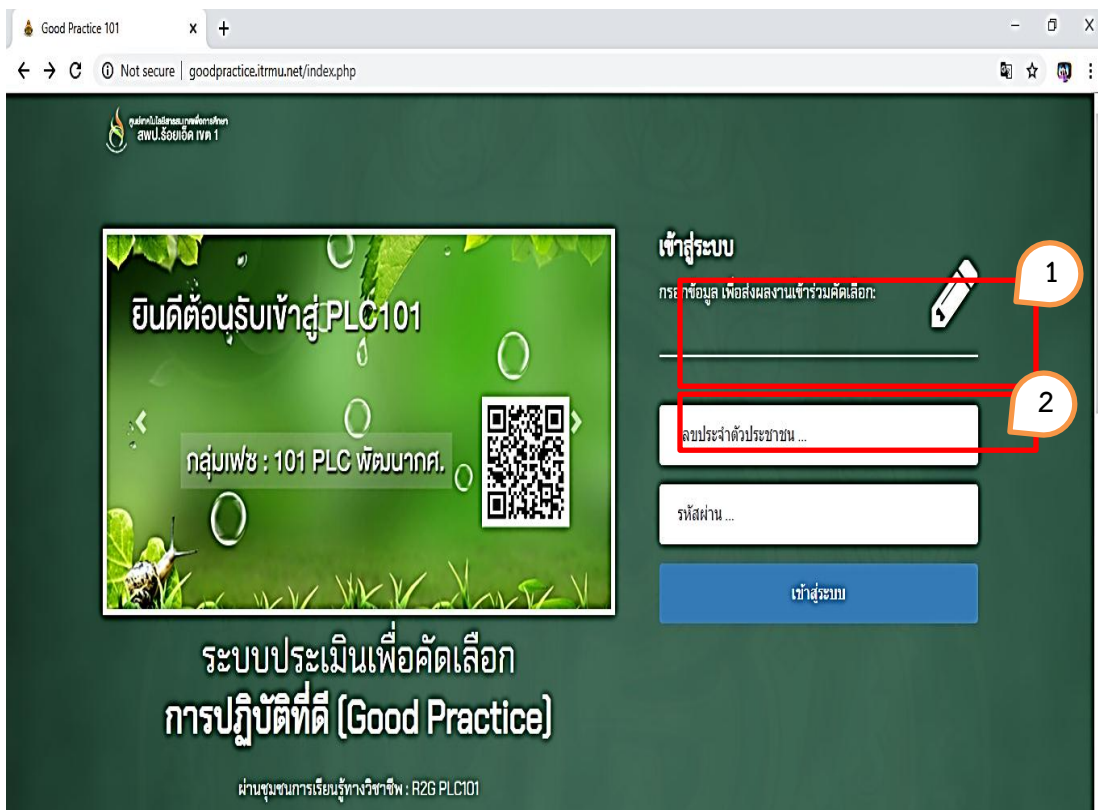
Good Practice 101
Not secure | goodpractice.itrmu.net/index.php

ศูนย์เทคโนโลยีสารสนเทศเพื่อการศึกษา
สพป.ร้อยเอ็ด เขต 1

ยินดีต้อนรับเข้าสู่ PLC101

กลุ่มเฟซ : 101 PLC พัฒนากศ.

เข้าสู่ระบบ

กรอกข้อมูล เพื่อส่งผลงานเข้าร่วมคัดเลือก:

1

2

เลขประจำตัวประชาชน ...

รหัสผ่าน ...

เข้าสู่ระบบ

ระบบประเมินเพื่อคัดเลือก
การปฏิบัติที่ดี (Good Practice)

ผ่านชุมชนการเรียนรู้ทางวิชาชีพ : R2G PLC101